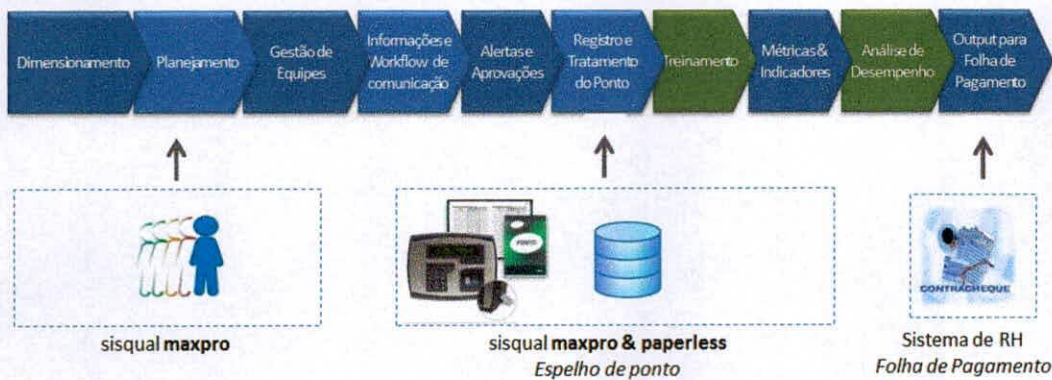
Dimensionamento

Planejamento

Gestão de Equipes

Informações e Workflow de comunicação

Alertas e Aprovações

Registro e Tratamento do Ponto

Treinamento

Métricas & Indicadores

Análise de Desempenho

Output para Folha de Pagamento

PONTO

CONTRACHEQUE

sisqual **maxpro**

sisqual **maxpro & paperless**
*Espelho de ponto*

Sistema de RH
*Folha de Pagamento*